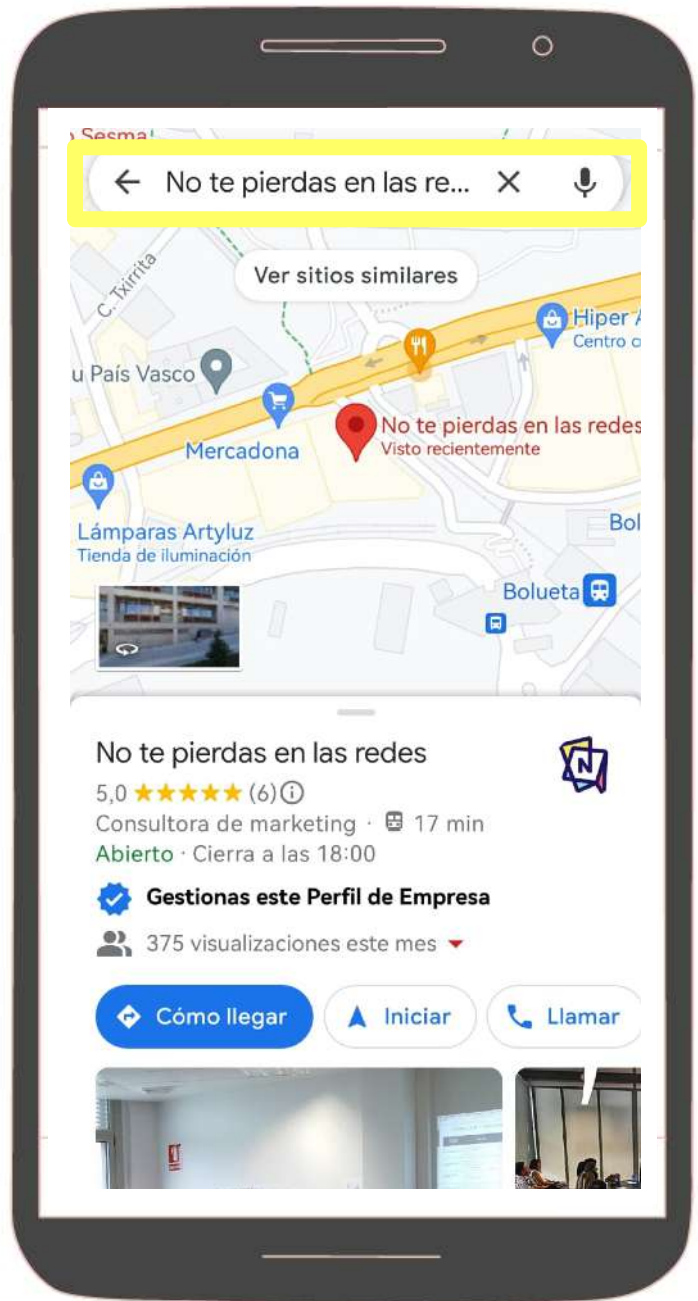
o Sesma

No te pierdas en las re...

Ver sitios similares

C. Txirrita

Hiper A
Centro c

u País Vasco

Mercadona

No te pierdas en las redes
Visto recientemente

Lámparas Artyluz
Tienda de iluminación

Bol

Bolueta

No te pierdas en las redes

5,0 ★★★★★ (6)

Consultora de marketing · 17 min

Abierto · Cierra a las 18:00

Gestionas este Perfil de Empresa

375 visualizaciones este mes

Cómo llegar

Iniciar

Llamar